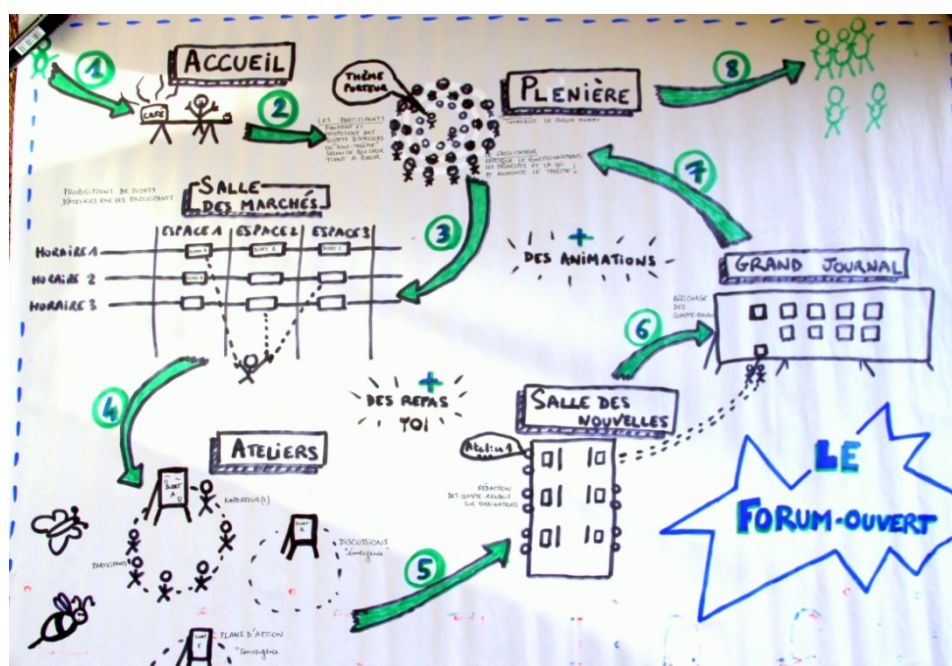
1

ACCUEIL

CAFÉ

2

THÈME PORTEUR

PLENIÈRE

8

LES PARTICIPANTS FORMENT ET PROPOSENT DES SUJETS D'ATELIER DU "SOUS-THÈME" SELON CE QUI LEUR TIENT À COEUR

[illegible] LE FORUM OUVERT

L'ANIMATEUR EXPLIQUE LE FONCTIONNEMENT, LES PRINCIPES ET LA LOI ET ANNONCE LE THÈME

7

PROPOSITIONS DE SUJETS DÉPOSÉS PAR DES PARTICIPANTS

SALLE DES MARCHÉS

3

ESPACE 1 | ESPACE 2 | ESPACE 3

HORAIRE 1

HORAIRE 2

HORAIRE 3

+ DES ANIMATIONS

GRAND JOURNAL

AFFICHAGE DES COMPTE-RENDUS

6

4

+ DES REPAS TOI

SALLE DES NOUVELLES

ATELIERS

Atelier 1

RÉDACTION DES COMPTE-RENDUS SUR ORDINATEURS

01 10
01 10
01 10

SUJET A

ANIMATEUR(S)

PARTICIPANTS

DISCUSSIONS "divergence"

5

PLANS D'ACTION "convergence"

LE FORUM-OUVERT